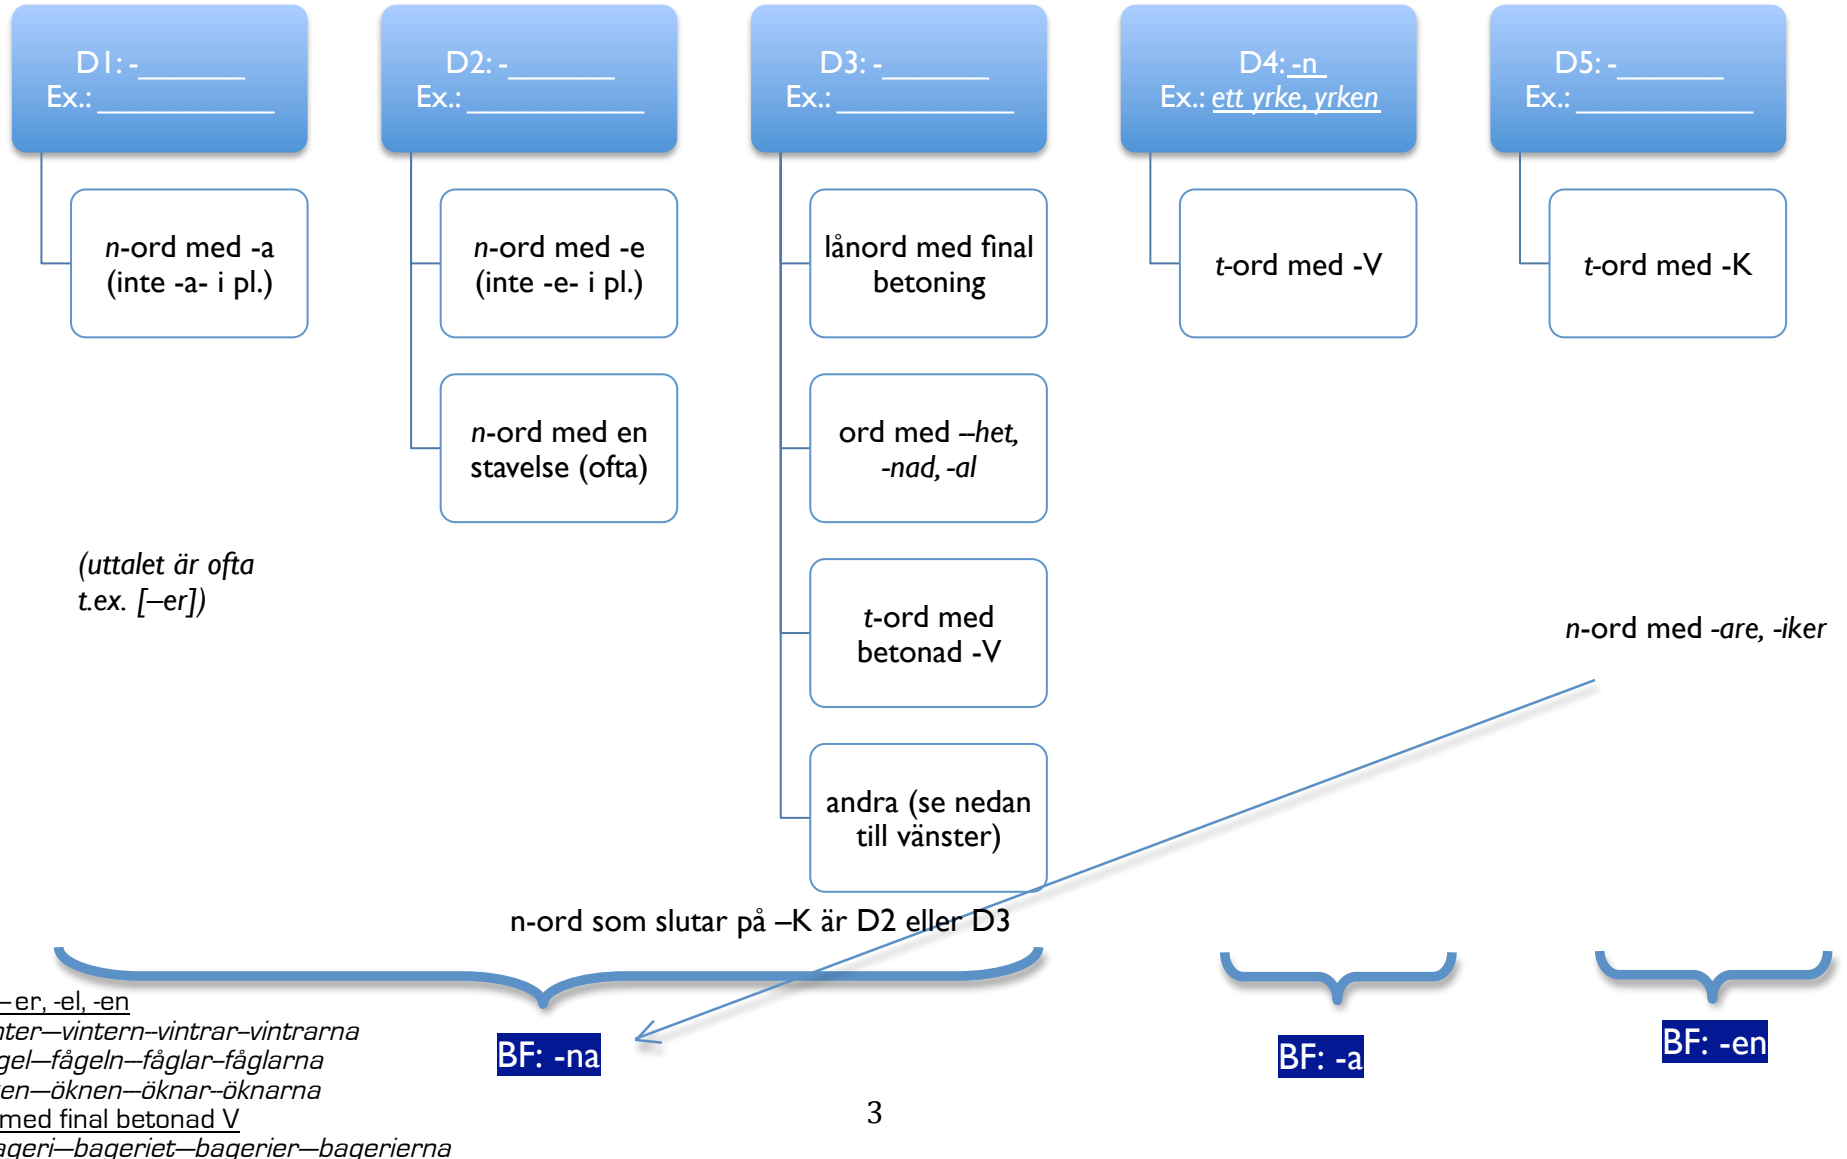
D1: -______
Ex.: ___________

D2: -______
Ex.: ___________

D3: -______
Ex.: ___________

D4: -n
Ex.: ett yrke, yrken

D5: -______
Ex.: ___________

n-ord med -a (inte -a- i pl.)

n-ord med -e (inte -e- i pl.)

lånord med final betoning

t-ord med -V

t-ord med -K

n-ord med en stavelse (ofta)

ord med –het, -nad, -al

(uttalet är ofta t.ex. [–er])

t-ord med betonad -V

n-ord med -are, -iker

andra (se nedan till vänster)

n-ord som slutar på –K är D2 eller D3

–er, -el, -en
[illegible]nter—vintern–vintrar–vintrarna
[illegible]gel—fågeln–fåglar–fåglarna
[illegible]en—öknen—öknar–öknarna
med final betonad V
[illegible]ageri—bageriet—bagerier—bagerierna

BF: -na

BF: -a

BF: -en

3